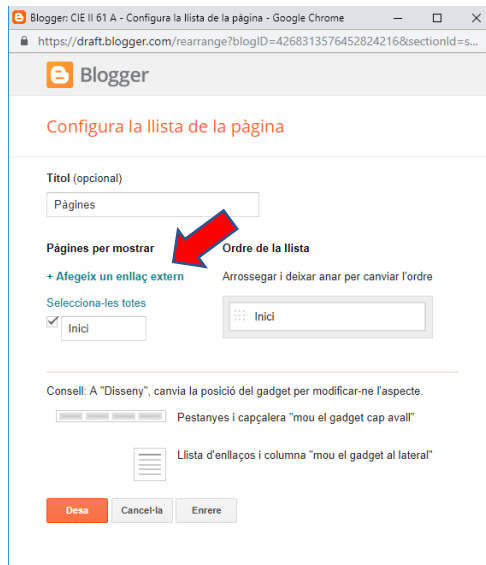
Blogger: CIE II 61 A - Configura la llista de la pàgina - Google Chrome

https://draft.blogger.com/rearrange?blogID=4268313576452824216&sectionId=s...

Blogger

Configura la llista de la pàgina

Títol (opcional)

Pàgines

Pàgines per mostrar

+ Afegeix un enllaç extern

Selecciona-les totes

Inici

Ordre de la llista

Arrossegar i deixar anar per canviar l'ordre

Inici

Consell: A "Disseny", canvia la posició del gadget per modificar-ne l'aspecte.

Pestanyes i capçalera "mou el gadget cap avall"

Llista d'enllaços i columna "mou el gadget al lateral"

Desa

Cancel·la

Enrere